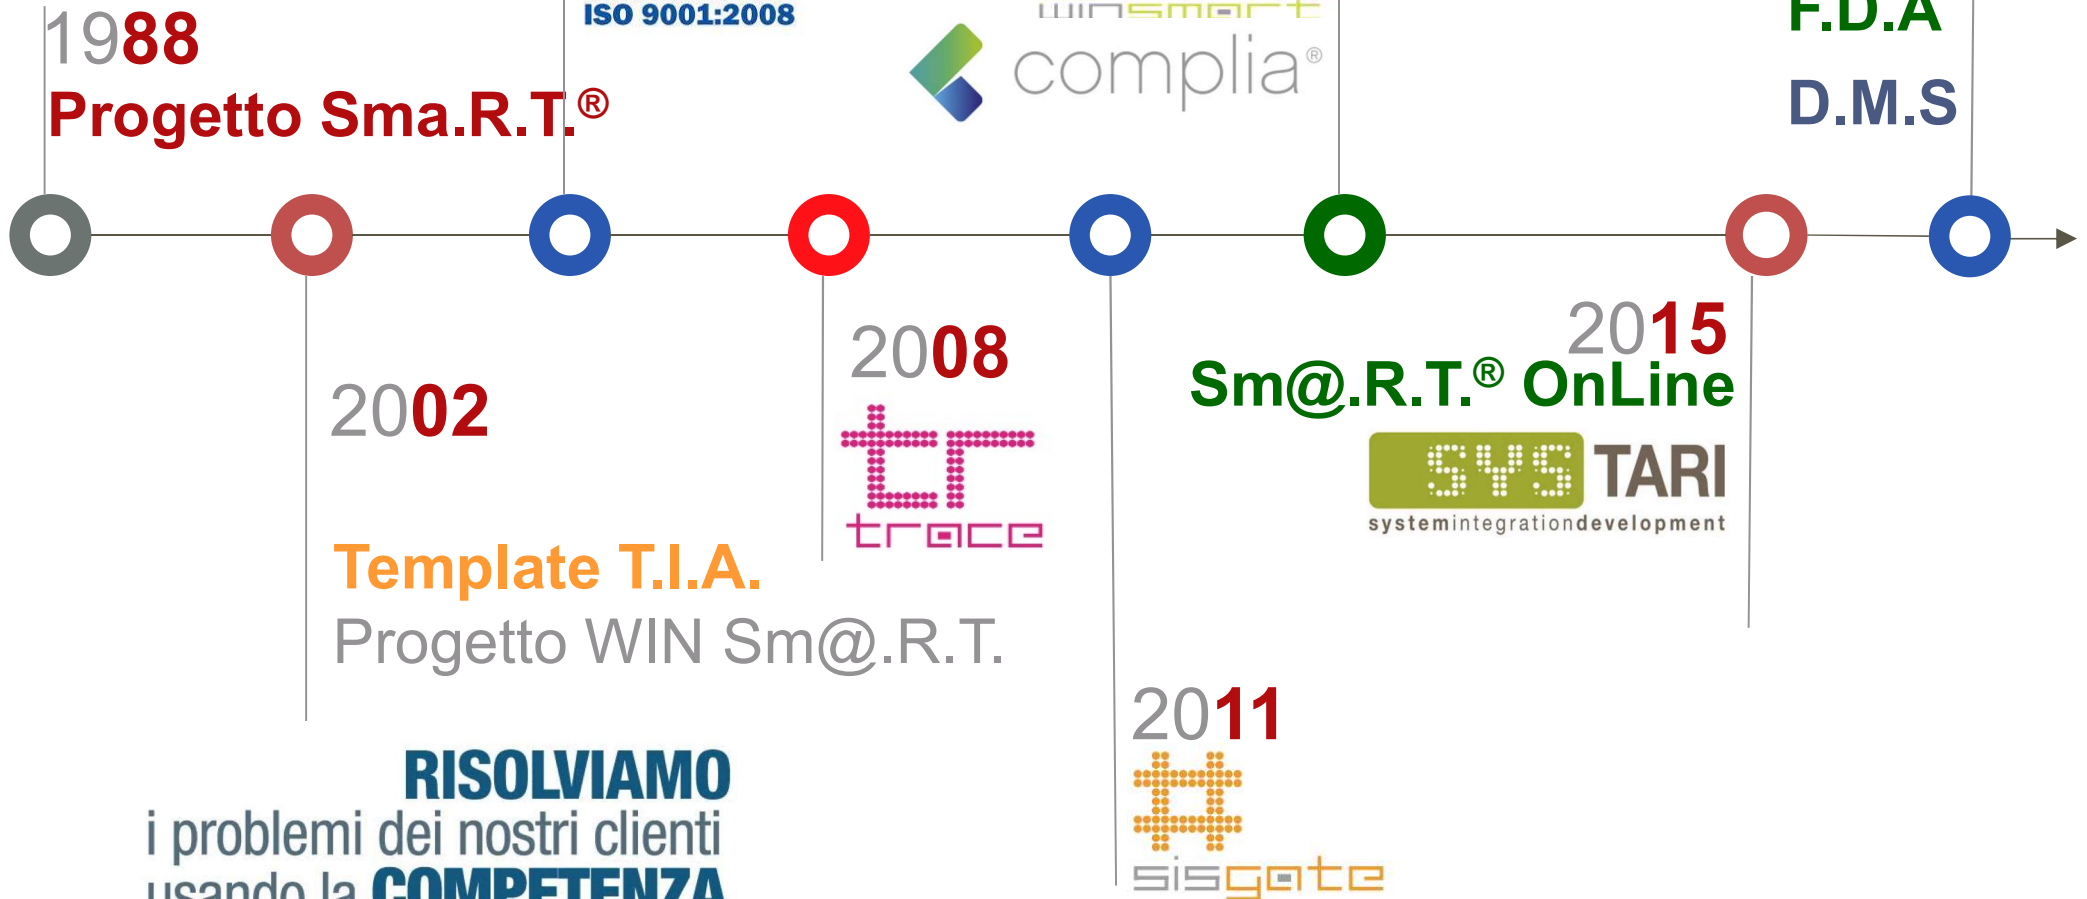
1988
Progetto Sma.R.T.®

ISO 9001:2008

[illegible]
complia®

F.D.A
D.M.S

2002

Template T.I.A.
Progetto WIN Sm@.R.T.

2008
tr
trace

2015
Sm@.R.T.® OnLine
SYS TARI
systemintegrationdevelopment

2011
sisgate

RISOLVIAMO
i problemi dei nostri clienti
usando la COMPETENZA